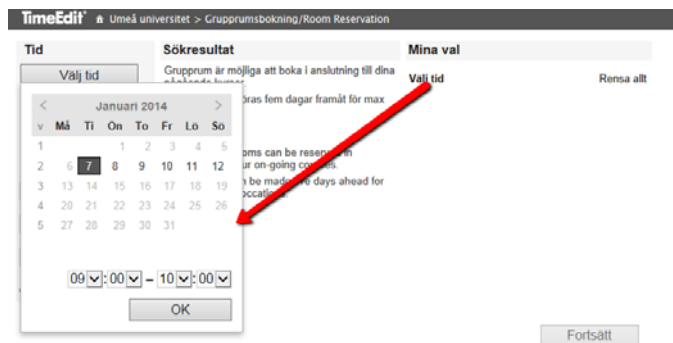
TimeEdit Umeå universitet > Grupprumsbokning/Room Reservation

Tid

Välj tid

Sökresultat

Grupprum är möjliga att boka i anslutning till dina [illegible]

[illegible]dras fem dagar framåt för max

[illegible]oms can be reser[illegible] in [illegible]ur on-going courses.

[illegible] be made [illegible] days ahead for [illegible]occatio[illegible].

Mina val

Välj tid

Rensa allt

< Januari 2014 >

| v | Må | Ti | On | To | Fr | Lö | Sö |
|---|---|---|---|---|---|---|---|
| 1 | | | 1 | 2 | 3 | 4 | 5 |
| 2 | 6 | 7 | 8 | 9 | 10 | 11 | 12 |
| 3 | 13 | 14 | 15 | 16 | 17 | 18 | 19 |
| 4 | 20 | 21 | 22 | 23 | 24 | 25 | 26 |
| 5 | 27 | 28 | 29 | 30 | 31 | | |

09 : 00 – 10 : 00

OK

Fortsätt